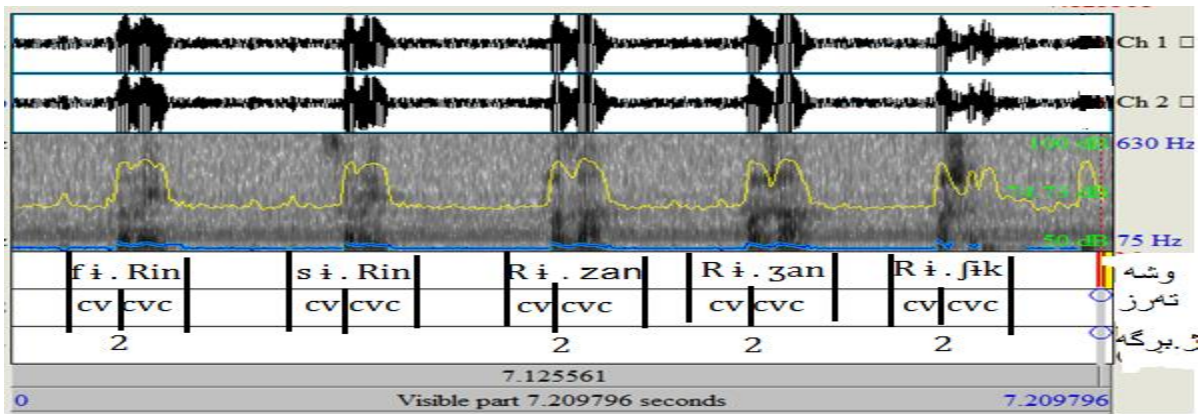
Ch 1
Ch 2
100 dB 630 Hz
74.75 dB
50 dB 75 Hz

| fɨ.Rin | sɨ.Rin | Rɨ.zan | Rɨ.ʒan | Rɨ.ʃik | وشه |
|---|---|---|---|---|---|
| cv cvc | cv cvc | cv cvc | cv cvc | cv cvc | تەرز |
| 2 | | 2 | 2 | 2 | ژ.برگە |

7.125561
0 Visible part 7.209796 seconds 7.209796